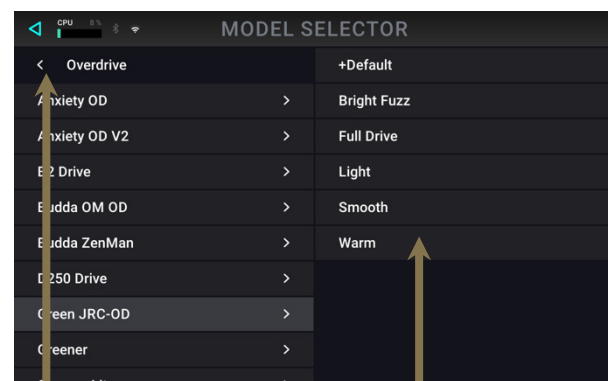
CPU 8 %

MODEL SELECTOR

< Overdrive

Anxiety OD >

Anxiety OD V2 >

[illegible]2 Drive >

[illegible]udda OM OD >

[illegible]udda ZenMan >

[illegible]250 Drive >

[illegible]reen JRC-OD >

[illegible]reener >

+Default

Bright Fuzz

Full Drive

Light

Smooth

Warm